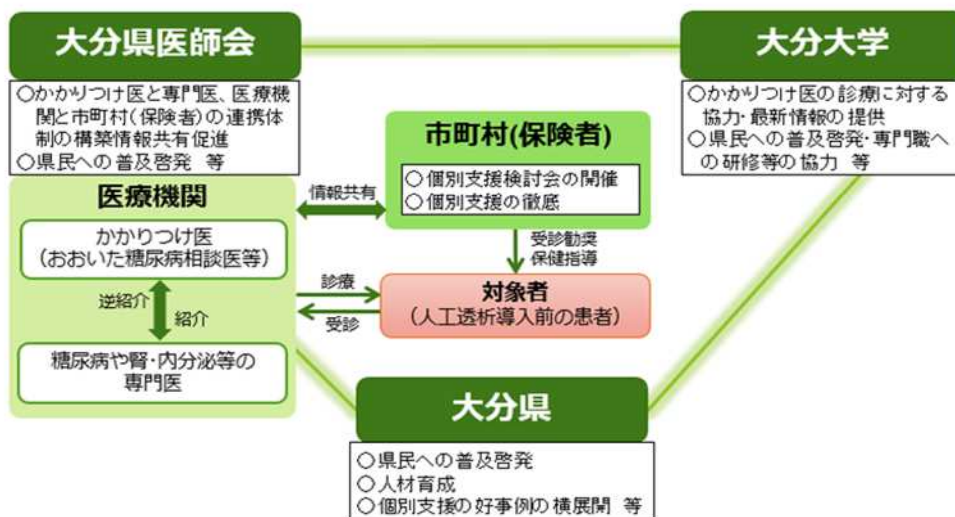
大分県医師会

○かかりつけ医と専門医、医療機関と市町村（保険者）の連携体制の構築情報共有促進
○県民への普及啓発　等

大分大学

○かかりつけ医の診療に対する協力・最新情報の提供
○県民への普及啓発・専門職への研修等の協力　等

市町村(保険者)

○個別支援検討会の開催
○個別支援の徹底

医療機関

情報共有

かかりつけ医
（おおいた糖尿病相談医等）

逆紹介

紹介

糖尿病や腎・内分泌等の専門医

受診勧奨
保健指導

診療

受診

対象者
（人工透析導入前の患者）

大分県

○県民への普及啓発
○人材育成
○個別支援の好事例の横展開　等